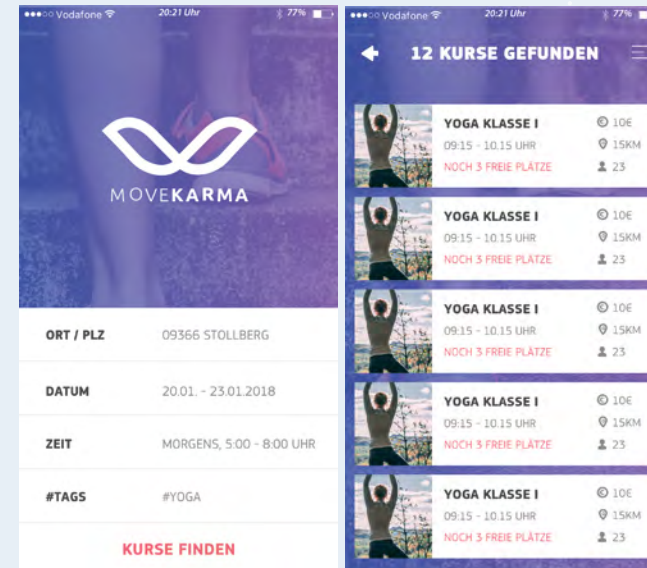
●●●○○ Vodafone 20:21 Uhr 77%

MOVEKARMA

ORT / PLZ 09366 STOLLBERG

DATUM 20.01. - 23.01.2018

ZEIT MORGENS, 5:00 - 8:00 UHR

#TAGS #YOGA

KURSE FINDEN

●●●○○ Vodafone 20:21 Uhr 77%

12 KURSE GEFUNDEN

YOGA KLASSE I
09:15 - 10.15 UHR
NOCH 3 FREIE PLÄTZE
10€
15KM
23

YOGA KLASSE I
09:15 - 10.15 UHR
NOCH 3 FREIE PLÄTZE
10€
15KM
23

YOGA KLASSE I
09:15 - 10.15 UHR
NOCH 3 FREIE PLÄTZE
10€
15KM
23

YOGA KLASSE I
09:15 - 10.15 UHR
NOCH 3 FREIE PLÄTZE
10€
15KM
23

YOGA KLASSE I
09:15 - 10.15 UHR
NOCH 3 FREIE PLÄTZE
10€
15KM
23